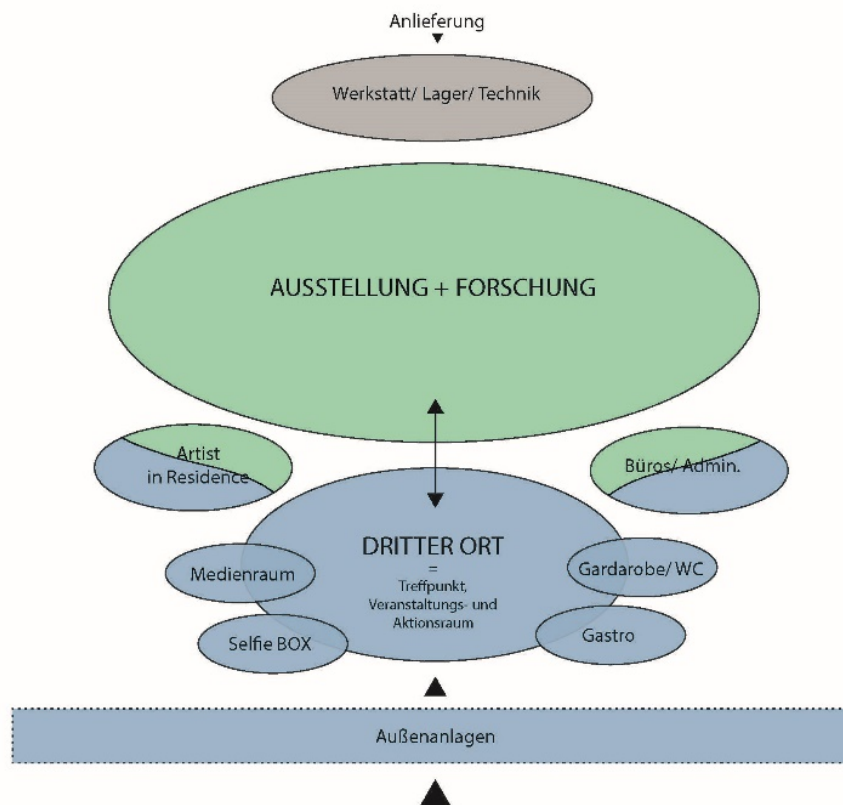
Anlieferung

Werkstatt/ Lager/ Technik

AUSSTELLUNG + FORSCHUNG

Artist in Residence

Büros/ Admin.

DRITTER ORT = Treffpunkt, Veranstaltungs- und Aktionsraum

Medienraum

Gardarobe/ WC

Selfie BOX

Gastro

Außenanlagen